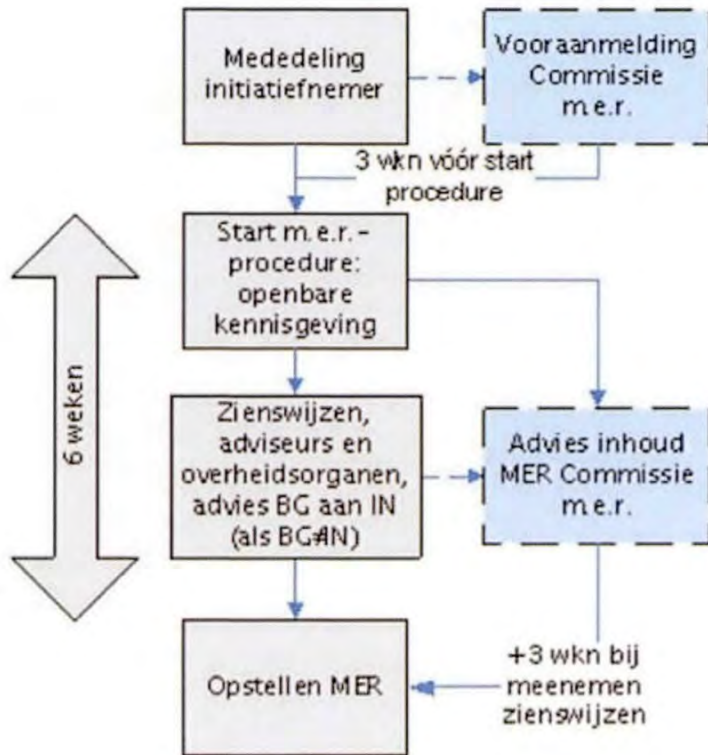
Mededeling initiatiefnemer

Vooraanmelding Commissie m.e.r.

3 wkn vóór start procedure

Start m.e.r.-procedure: openbare kennisgeving

6 weken

Zienswijzen, adviseurs en overheidsorganen, advies BG aan IN (als BG≠IN)

Advies inhoud MER Commissie m.e.r.

Opstellen MER

+3 wkn bij meenemen zienswijzen